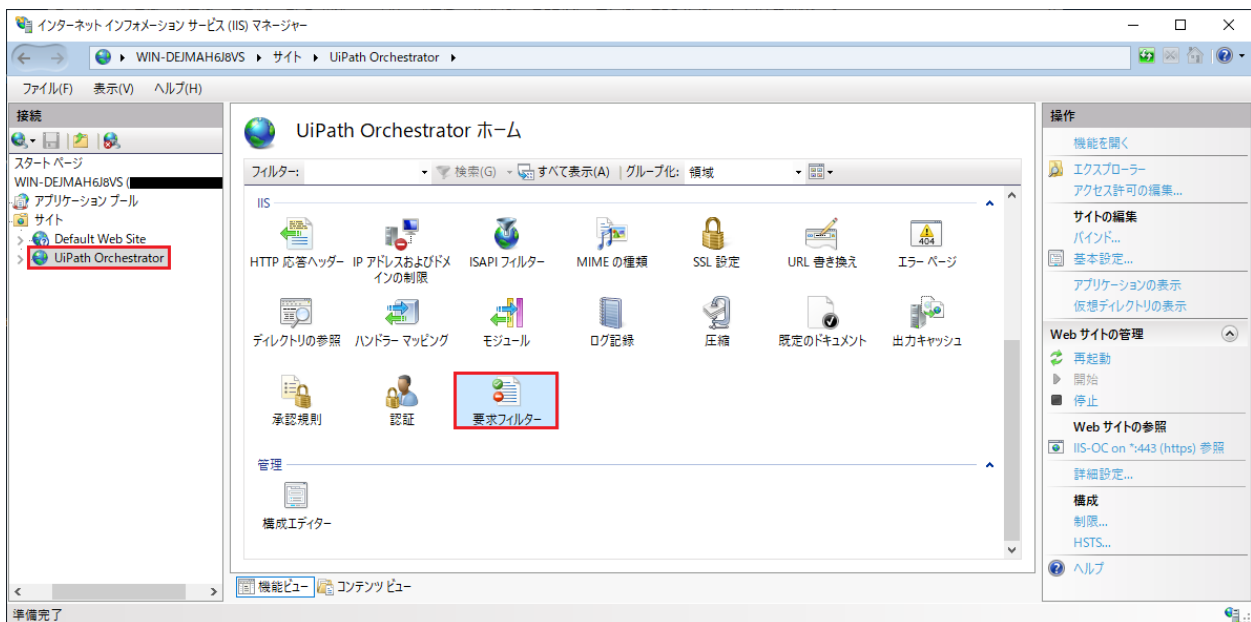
インターネット インフォメーション サービス (IIS) マネージャー

WIN-DEJMAH6J8VS ▸ サイト ▸ UiPath Orchestrator ▸

ファイル(F) 表示(V) ヘルプ(H)

接続

スタート ページ
WIN-DEJMAH6J8VS (
アプリケーション プール
サイト
Default Web Site
UiPath Orchestrator

UiPath Orchestrator ホーム

フィルター: 検索(G) すべて表示(A) | グループ化: 領域

IIS

HTTP 応答ヘッダー
IP アドレスおよびドメインの制限
ISAPI フィルター
MIME の種類
SSL 設定
URL 書き換え
エラー ページ
ディレクトリの参照
ハンドラー マッピング
モジュール
ログ記録
圧縮
既定のドキュメント
出力キャッシュ
承認規則
認証
要求フィルター

管理

構成エディター

機能ビュー コンテンツ ビュー

操作

機能を開く
エクスプローラー
アクセス許可の編集...
サイトの編集
バインド...
基本設定...
アプリケーションの表示
仮想ディレクトリの表示
Web サイトの管理
再起動
開始
停止
Web サイトの参照
IIS-OC on *:443 (https) 参照
詳細設定...
構成
制限...
HSTS...
ヘルプ

準備完了